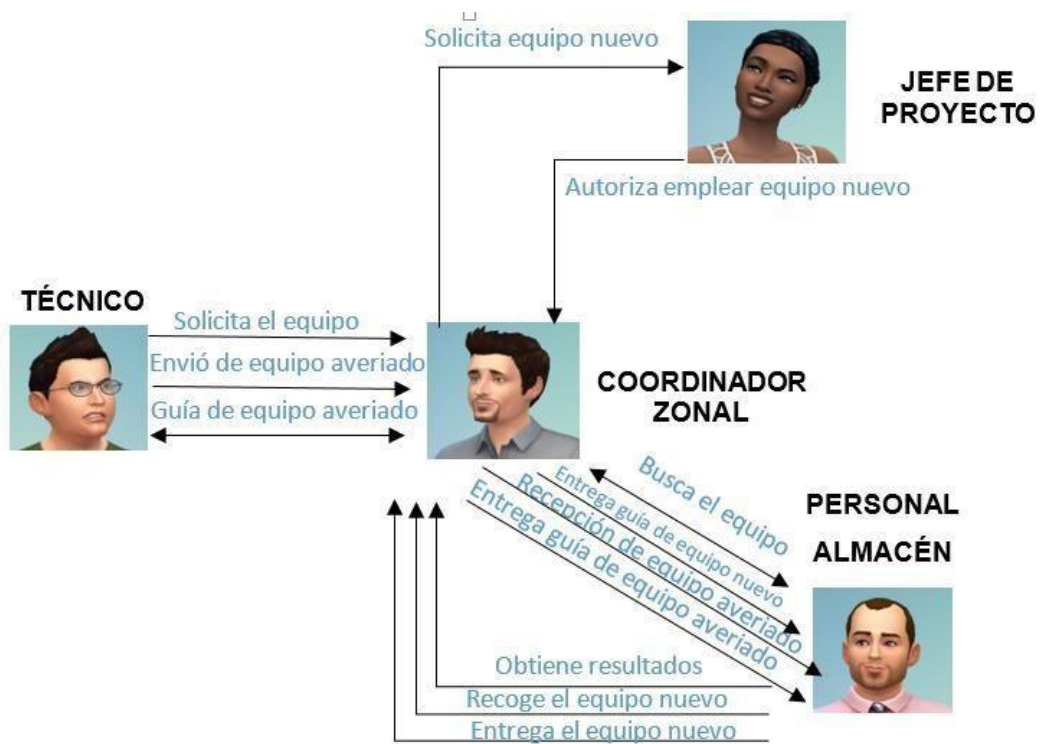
Solicita equipo nuevo

JEFE DE PROYECTO

Autoriza emplear equipo nuevo

TÉCNICO

Solicita el equipo

Envió de equipo averiado

Guía de equipo averiado

COORDINADOR ZONAL

Busca el equipo

Entrega guía de equipo nuevo

Recepción de equipo averiado

Entrega guía de equipo averiado

PERSONAL ALMACÉN

Obtiene resultados

Recoge el equipo nuevo

Entrega el equipo nuevo